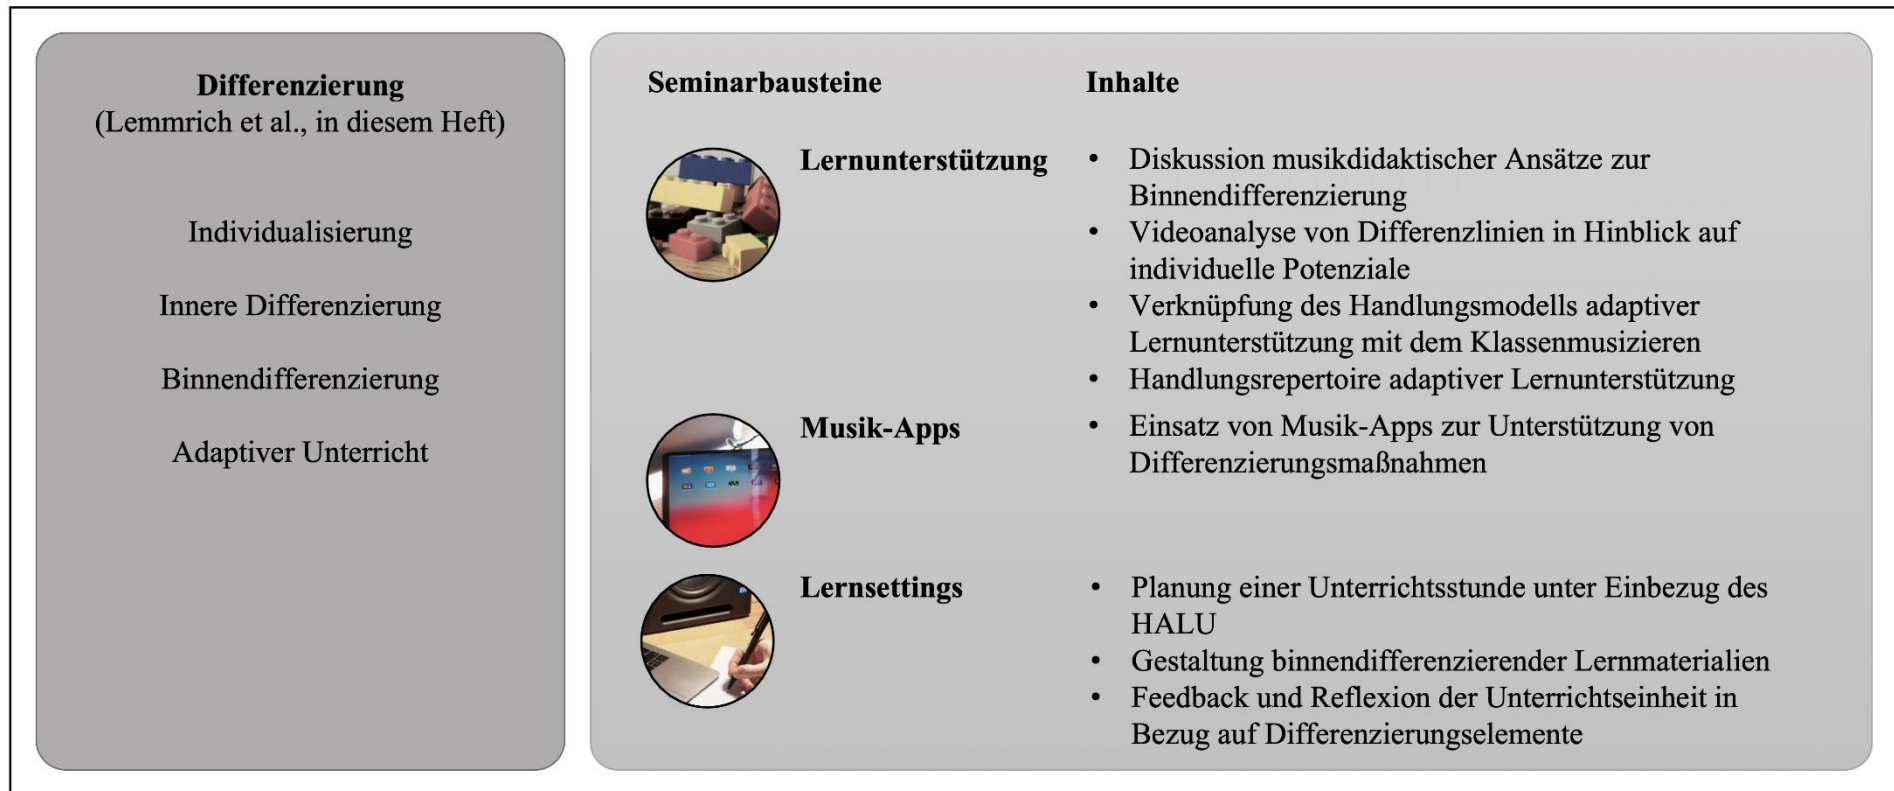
**Differenzierung**
(Lemmrich et al., in diesem Heft)

Individualisierung

Innere Differenzierung

Binnendifferenzierung

Adaptiver Unterricht

**Seminarbausteine** **Inhalte**

**Lernunterstützung**
- Diskussion musikdidaktischer Ansätze zur Binnendifferenzierung
- Videoanalyse von Differenzlinien in Hinblick auf individuelle Potenziale
- Verknüpfung des Handlungsmodells adaptiver Lernunterstützung mit dem Klassenmusizieren
- Handlungsrepertoire adaptiver Lernunterstützung

**Musik-Apps**
- Einsatz von Musik-Apps zur Unterstützung von Differenzierungsmaßnahmen

**Lernsettings**
- Planung einer Unterrichtsstunde unter Einbezug des HALU
- Gestaltung binnendifferenzierender Lernmaterialien
- Feedback und Reflexion der Unterrichtseinheit in Bezug auf Differenzierungselemente